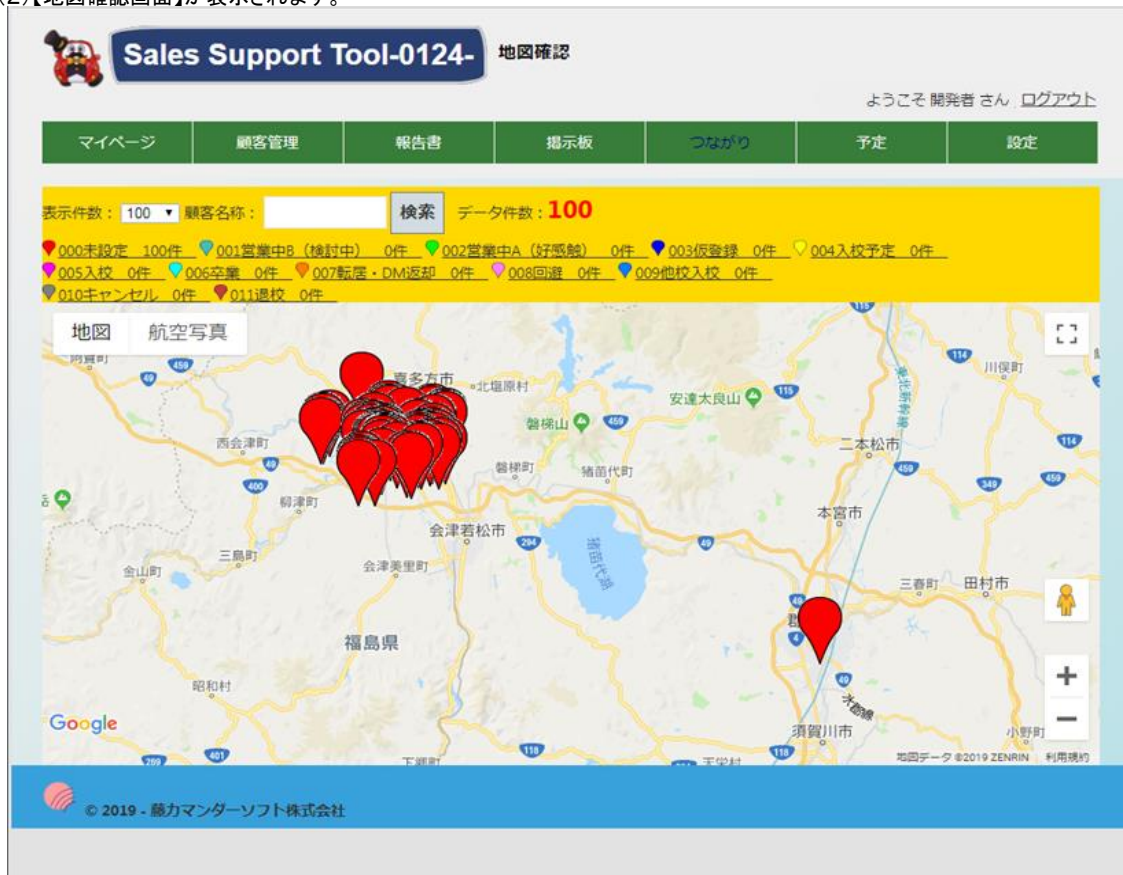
Sales Support Tool-0124- 地図確認

ようこそ 開発者 さん ログアウト

| マイページ | 顧客管理 | 報告書 | 掲示板 | つながり | 予定 | 設定 |
|---|---|---|---|---|---|---|

表示件数： 100 顧客名称： 検索 データ件数：100

000未設定 100件 001営業中B（検討中） 0件 002営業中A（好感触） 0件 003仮登録 0件 004入校予定 0件 005入校 0件 006卒業 0件 007転居・DM返却 0件 008回避 0件 009他校入校 0件 010キャンセル 0件 011退校 0件

地図 航空写真

喜多方市 北塩原村 磐梯山 安達太良山 川俣町 西会津町 二本松市 磐梯町 猪苗代町 柳津町 本宮市 会津若松市 猪苗代湖 三島町 会津美里町 金山町 三春町 田村市 福島県 昭和村 須賀川市 小野町 下郷町 天栄村

Google 地図データ ©2019 ZENRIN 利用規約

© 2019 - 藤力マンダーソフト株式会社